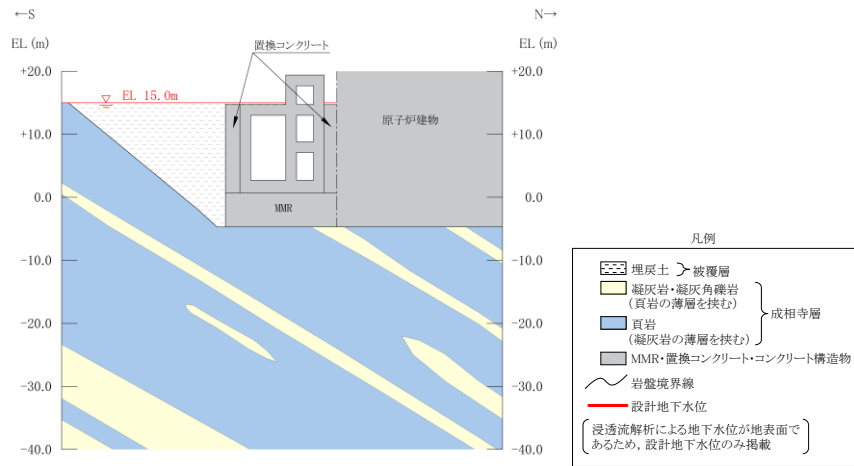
←S

N→

EL (m)

EL (m)

置換コンクリート

+20.0

+20.0

EL 15.0m

+10.0

+10.0

原子炉建物

0.0

0.0

MMR

-10.0

-10.0

-20.0

-20.0

-30.0

-30.0

-40.0

-40.0

凡例

埋戻土 被覆層

凝灰岩・凝灰角礫岩
(頁岩の薄層を挟む)

成相寺層

頁岩
(凝灰岩の薄層を挟む)

MMR・置換コンクリート・コンクリート構造物

岩盤境界線

設計地下水位

浸透流解析による地下水位が地表面であるため，設計地下水位のみ掲載